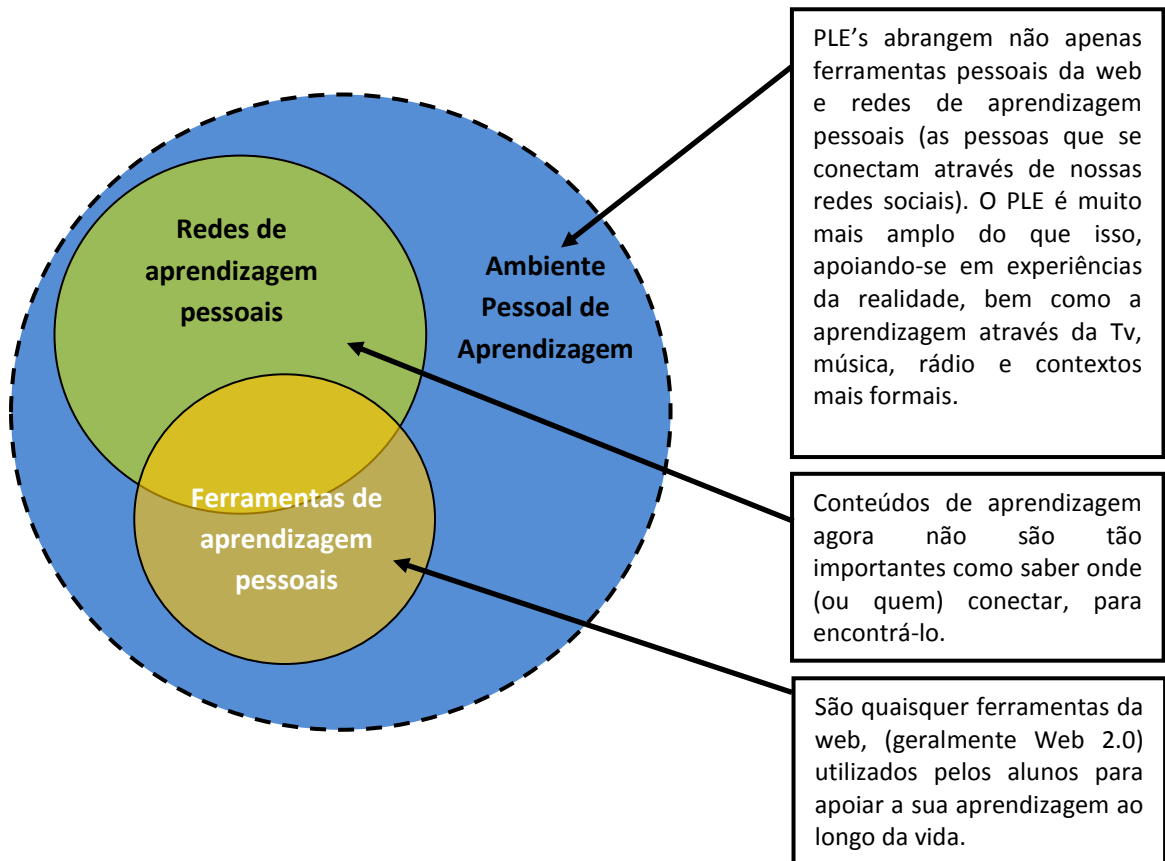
Redes de aprendizagem pessoais

Ambiente Pessoal de Aprendizagem

Ferramentas de aprendizagem pessoais

PLE’s abrangem não apenas ferramentas pessoais da web e redes de aprendizagem pessoais (as pessoas que se conectam através de nossas redes sociais). O PLE é muito mais amplo do que isso, apoiando-se em experiências da realidade, bem como a aprendizagem através da Tv, música, rádio e contextos mais formais.

Conteúdos de aprendizagem agora não são tão importantes como saber onde (ou quem) conectar, para encontrá-lo.

São quaisquer ferramentas da web, (geralmente Web 2.0) utilizados pelos alunos para apoiar a sua aprendizagem ao longo da vida.